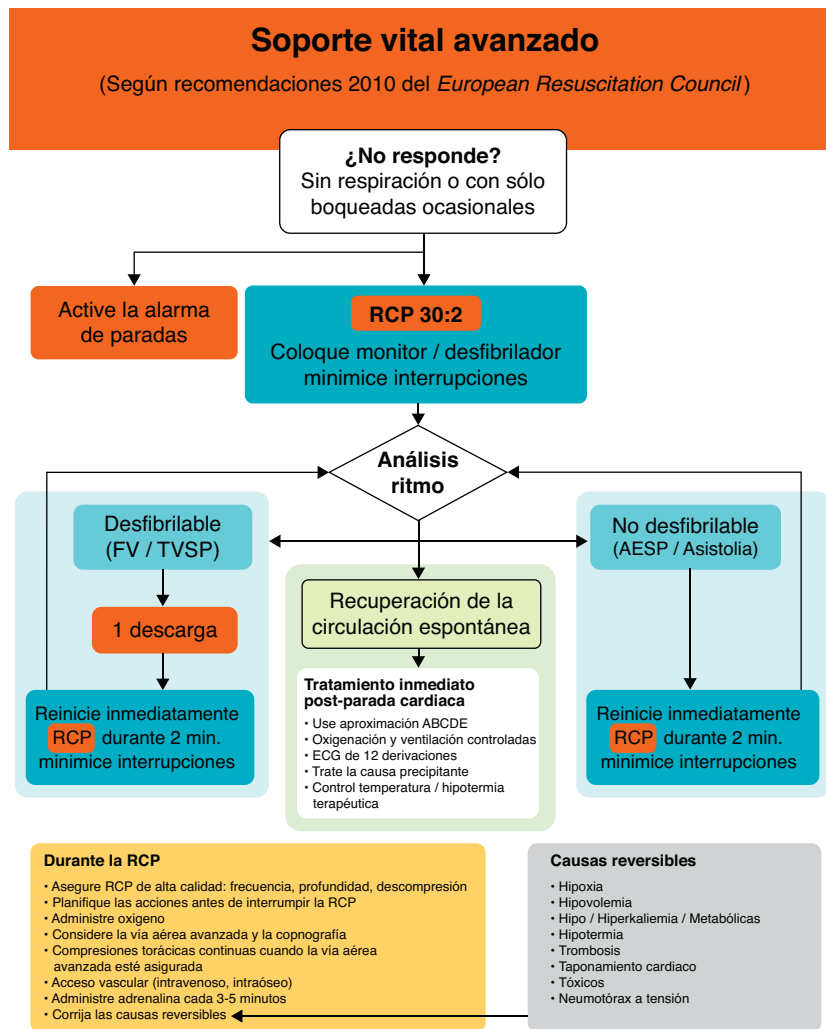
Soporte vital avanzado

(Según recomendaciones 2010 del European Resuscitation Council)

¿No responde?
Sin respiración o con sólo boqueadas ocasionales

Active la alarma de paradas

RCP 30:2
Coloque monitor / desfibrilador minimice interrupciones

Análisis ritmo

Desfibrilable
(FV / TVSP)

1 descarga

Reinicie inmediatamente RCP durante 2 min. minimice interrupciones

Recuperación de la circulación espontánea

Tratamiento inmediato post-parada cardiaca
• Use aproximación ABCDE
• Oxigenación y ventilación controladas
• ECG de 12 derivaciones
• Trate la causa precipitante
• Control temperatura / hipotermia terapéutica

No desfibrilable
(AESP / Asistolia)

Reinicie inmediatamente RCP durante 2 min. minimice interrupciones

Durante la RCP
• Asegure RCP de alta calidad: frecuencia, profundidad, descompresión
• Planifique las acciones antes de interrumpir la RCP
• Administre oxigeno
• Considere la vía aérea avanzada y la copnografía
• Compresiones torácicas continuas cuando la vía aérea avanzada esté asigurada
• Acceso vascular (intravenoso, intraóseo)
• Administre adrenalina cada 3-5 minutos
• Corrija las causas reversibles

Causas reversibles
• Hipoxia
• Hipovolemia
• Hipo / Hiperkaliemia / Metabólicas
• Hipotermia
• Trombosis
• Taponamiento cardiaco
• Tóxicos
• Neumotórax a tensión